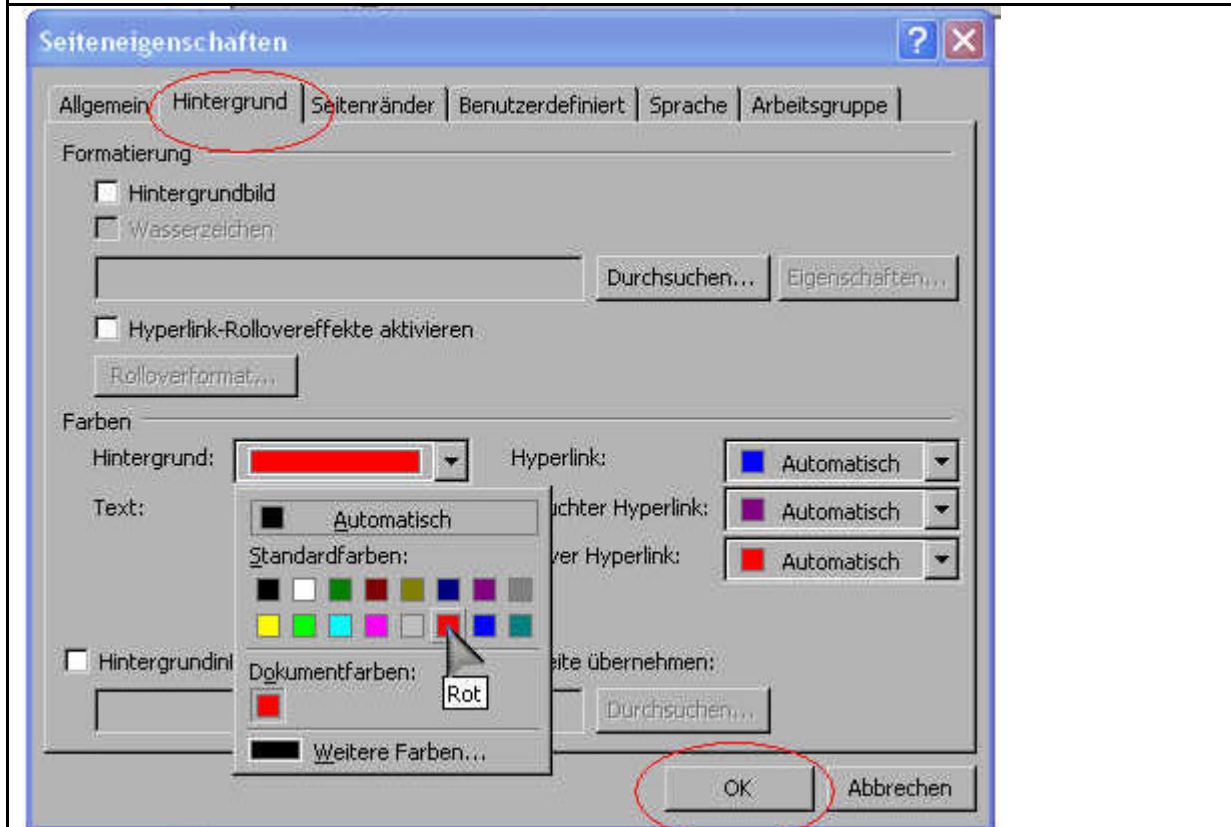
Seiteneigenschaften

Allgemein | Hintergrund | Seitenränder | Benutzerdefiniert | Sprache | Arbeitsgruppe

Formatierung

Hintergrundbild

Wasserzeichen

Durchsuchen... | Eigenschaften...

Hyperlink-Rollovereffekte aktivieren

Rolloverformat...

Farben

Hintergrund:

Text:

Automatisch

Standardfarben:

Dokumentfarben:

Rot

Weitere Farben...

Hyperlink: Automatisch

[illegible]uchter Hyperlink: Automatisch

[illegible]ver Hyperlink: Automatisch

Hintergrundin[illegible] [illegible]eite übernehmen:

Durchsuchen...

OK | Abbrechen